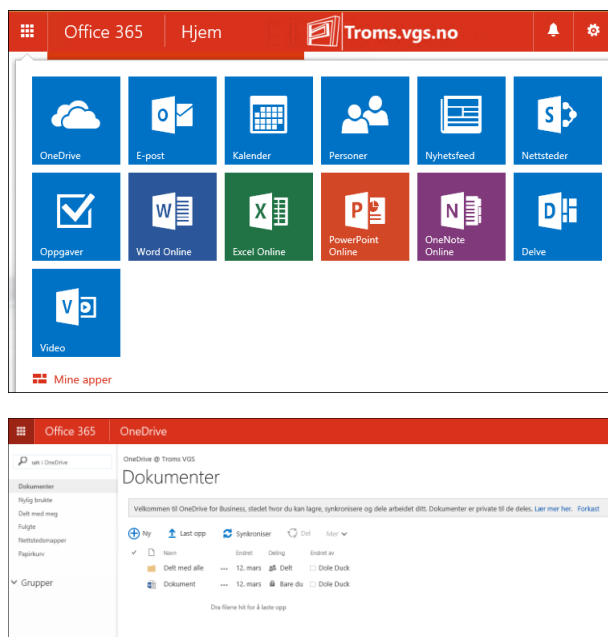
Office 365 Hjem Troms.vgs.no

OneDrive
E-post
Kalender
Personer
Nyhetsfeed
Nettsteder
Oppgaver
Word Online
Excel Online
PowerPoint Online
OneNote Online
Delve
Video

Mine apper

Office 365 OneDrive

søk i OneDrive

Dokumenter
Nylig brukte
Delt med meg
Fulgte
Nettstedsmapper
Papirkurv

Grupper

OneDrive @ Troms VGS
Dokumenter

Velkommen til OneDrive for Business, stedet hvor du kan lagre, synkronisere og dele arbeidet ditt. Dokumenter er private til de deles. Lær mer her. Forkast

Ny Last opp Synkroniser Del Mer

| | Navn | | Endret | Deling | Endret av |
|---|---|---|---|---|---|
| | Delt med alle | ... | 12. mars | Delt | Dole Duck |
| | Dokument | ... | 12. mars | Bare du | Dole Duck |

Dra filene hit for å laste opp